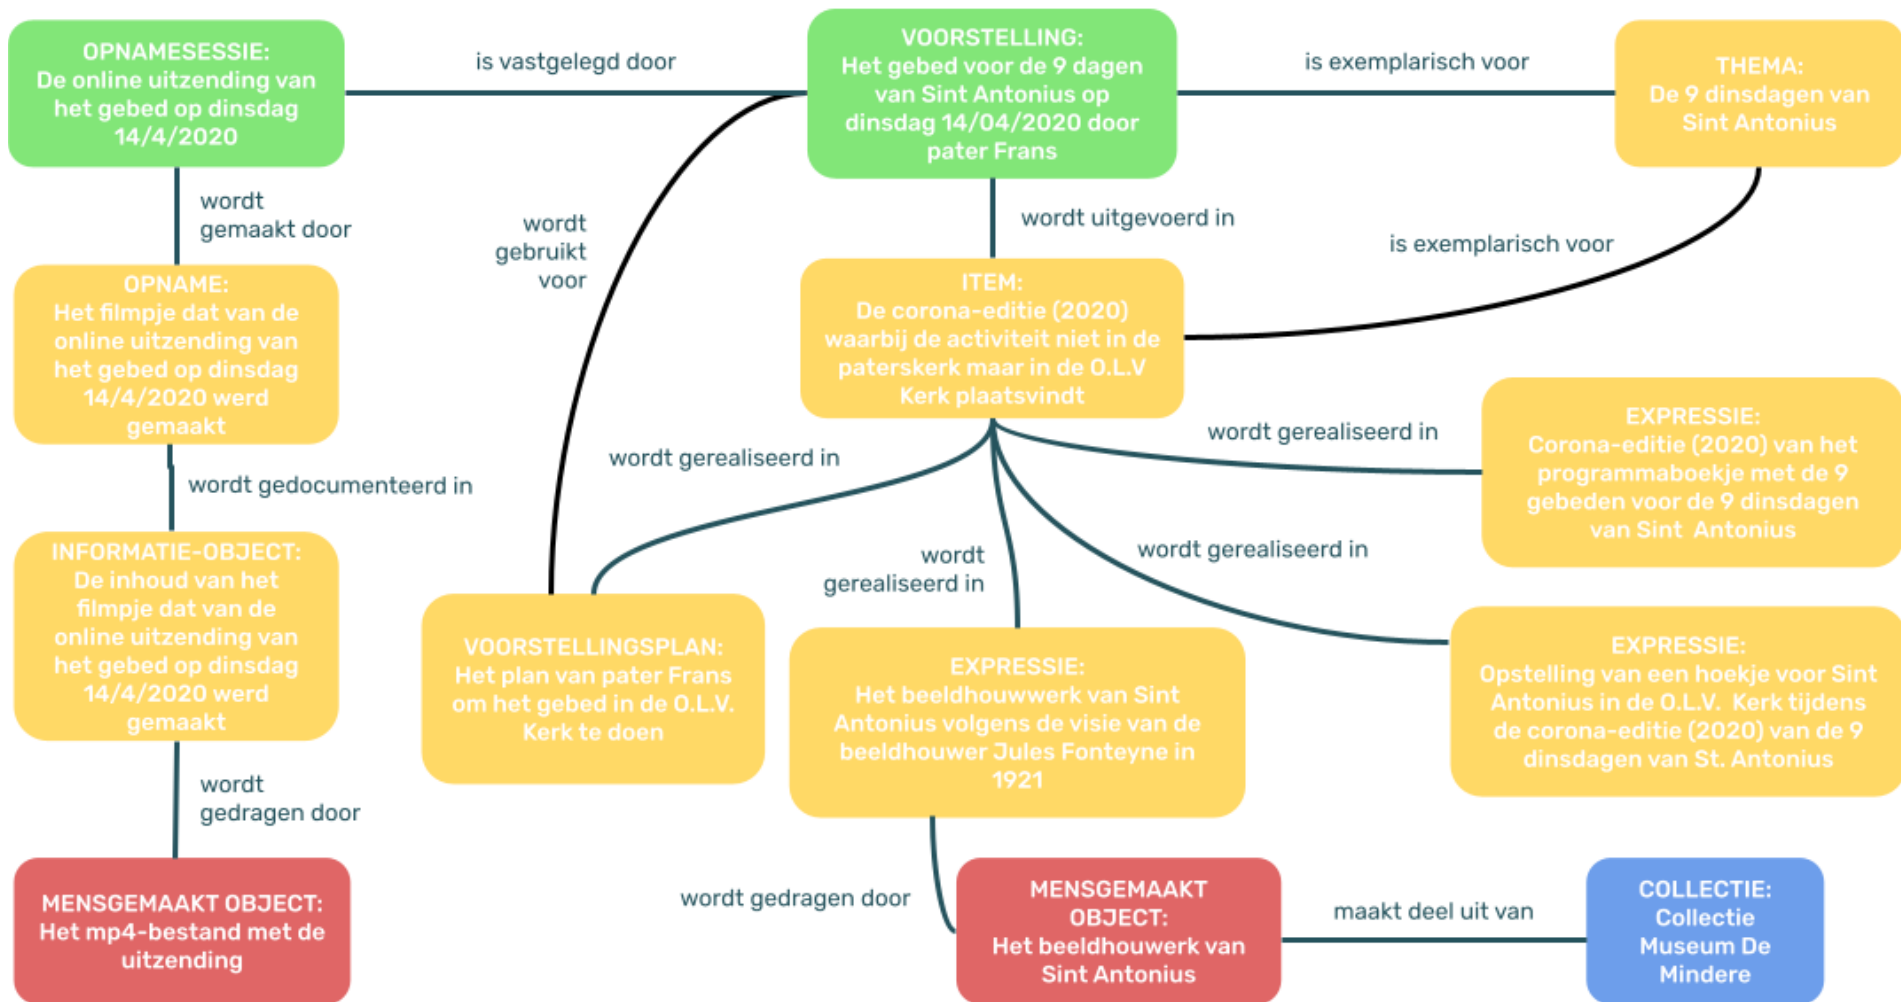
OPNAMESESSIE:
De online uitzending van het gebed op dinsdag 14/4/2020

is vastgelegd door

VOORSTELLING:
Het gebed voor de 9 dagen van Sint Antonius op dinsdag 14/04/2020 door pater Frans

is exemplarisch voor

THEMA:
De 9 dinsdagen van Sint Antonius

wordt gemaakt door

wordt gebruikt voor

wordt uitgevoerd in

is exemplarisch voor

OPNAME:
Het filmpje dat van de online uitzending van het gebed op dinsdag 14/4/2020 werd gemaakt

ITEM:
De corona-editie (2020) waarbij de activiteit niet in de paterskerk maar in de O.L.V Kerk plaatsvindt

wordt gerealiseerd in

EXPRESSIE:
Corona-editie (2020) van het programmaboekje met de 9 gebeden voor de 9 dinsdagen van Sint Antonius

wordt gedocumenteerd in

wordt gerealiseerd in

INFORMATIE-OBJECT:
De inhoud van het filmpje dat van de online uitzending van het gebed op dinsdag 14/4/2020 werd gemaakt

wordt gerealiseerd in

wordt gerealiseerd in

VOORSTELLINGSPLAN:
Het plan van pater Frans om het gebed in de O.L.V. Kerk te doen

EXPRESSIE:
Het beeldhouwwerk van Sint Antonius volgens de visie van de beeldhouwer Jules Fonteyne in 1921

EXPRESSIE:
Opstelling van een hoekje voor Sint Antonius in de O.L.V. Kerk tijdens de corona-editie (2020) van de 9 dinsdagen van St. Antonius

wordt gedragen door

wordt gedragen door

MENSGEMAAKT OBJECT:
Het mp4-bestand met de uitzending

MENSGEMAAKT OBJECT:
Het beeldhouwerk van Sint Antonius

maakt deel uit van

COLLECTIE:
Collectie Museum De Mindere